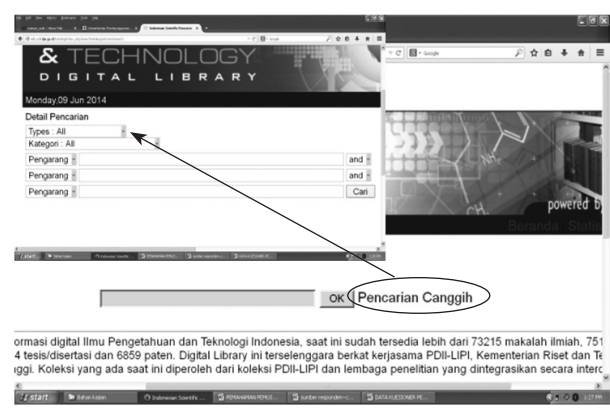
& TECHNOLOGY
DIGITAL LIBRARY

Monday,09 Jun 2014

Detail Pencarian

Types : All

Kategori : All

Pengarang | and

Pengarang | and

Pengarang | Cari

Google

powered b

Beranda Statu

OK Pencarian Canggih

ormasi digital Ilmu Pengetahuan dan Teknologi Indonesia, saat ini sudah tersedia lebih dari 73215 makalah ilmiah, 751
4 tesis/disertasi dan 6859 paten. Digital Library ini terselenggara berkat kerjasama PDII-LIPI, Kementerian Riset dan Te
ggi. Koleksi yang ada saat ini diperoleh dari koleksi PDII-LIPI dan lembaga penelitian yang dintegrasikan secara interc

start | Bahan Kelas | Indonesian Scientific ... | PEMAHAMAN PEMUS... | sumber-responden-c... | DATA KUESIONER PE...